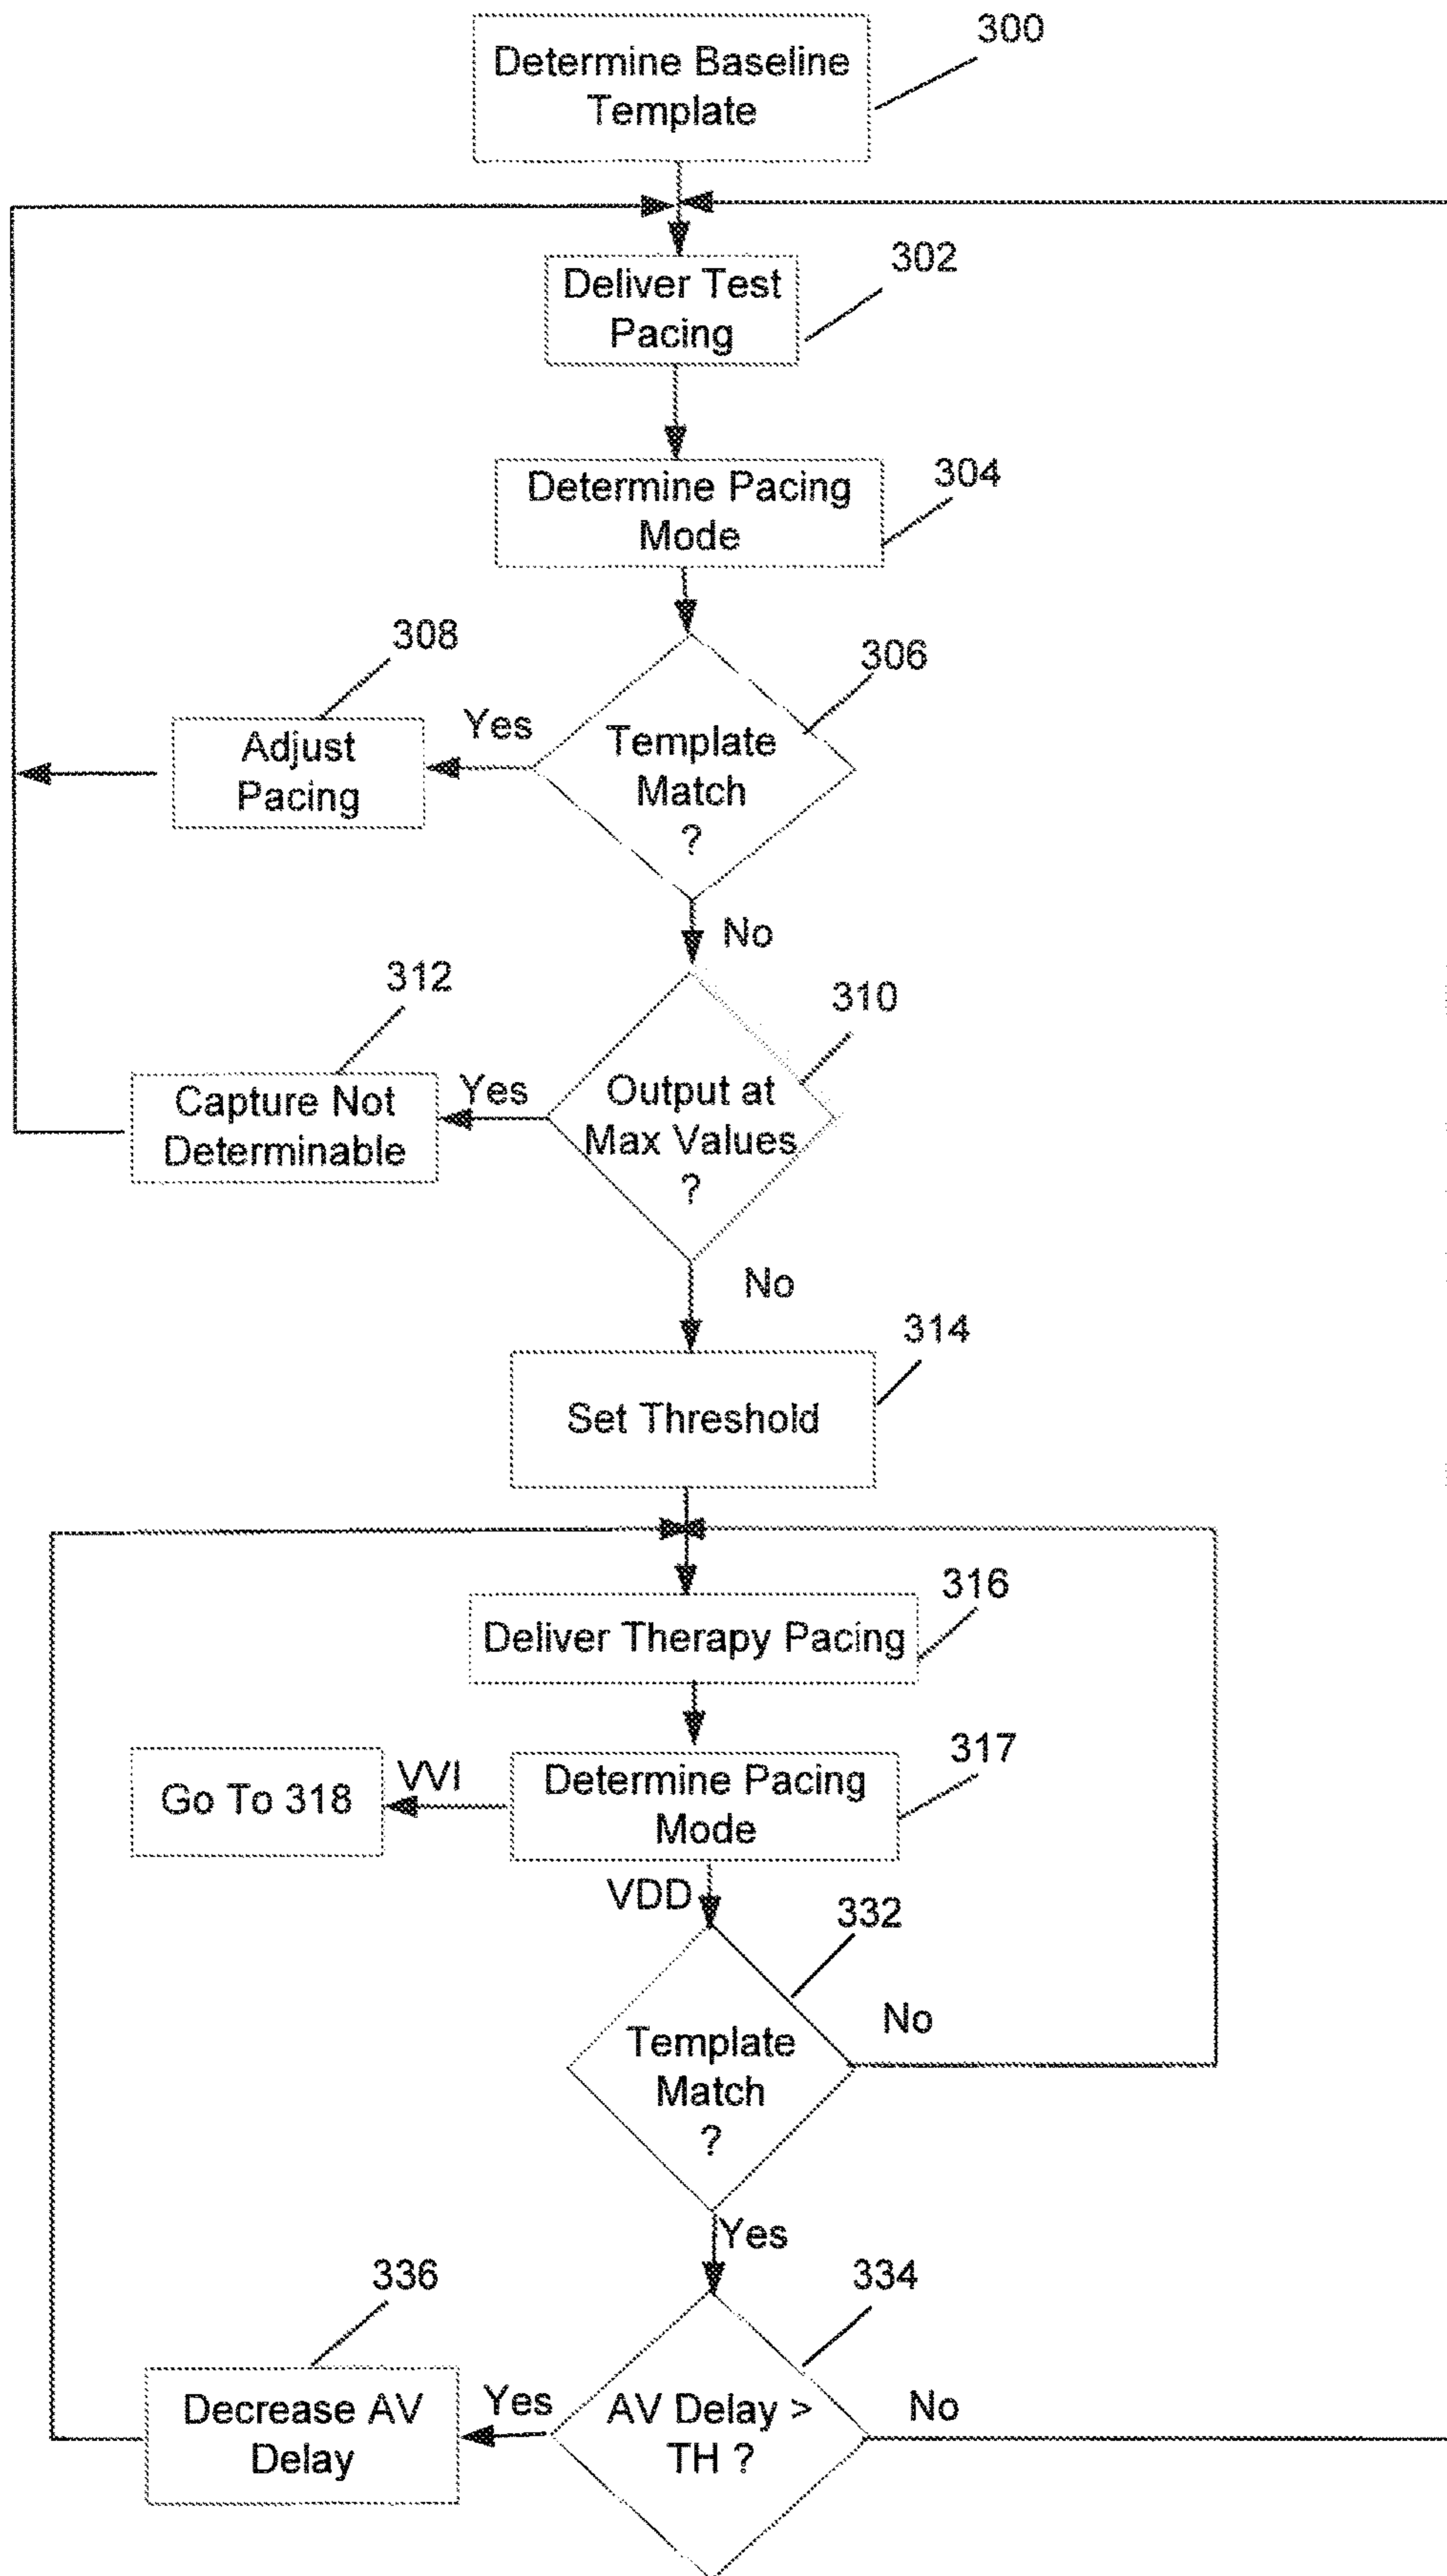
Determine Baseline Template

300

Deliver Test Pacing

302

Determine Pacing Mode

304

308

306

Adjust Pacing

Yes

Template Match ?

No

312

310

Capture Not Determinable

Yes

Output at Max Values ?

No

314

Set Threshold

316

Deliver Therapy Pacing

317

Go To 318

VVI

Determine Pacing Mode

VDD

332

No

Template Match ?

Yes

336

334

Decrease AV Delay

Yes

AV Delay > TH ?

No